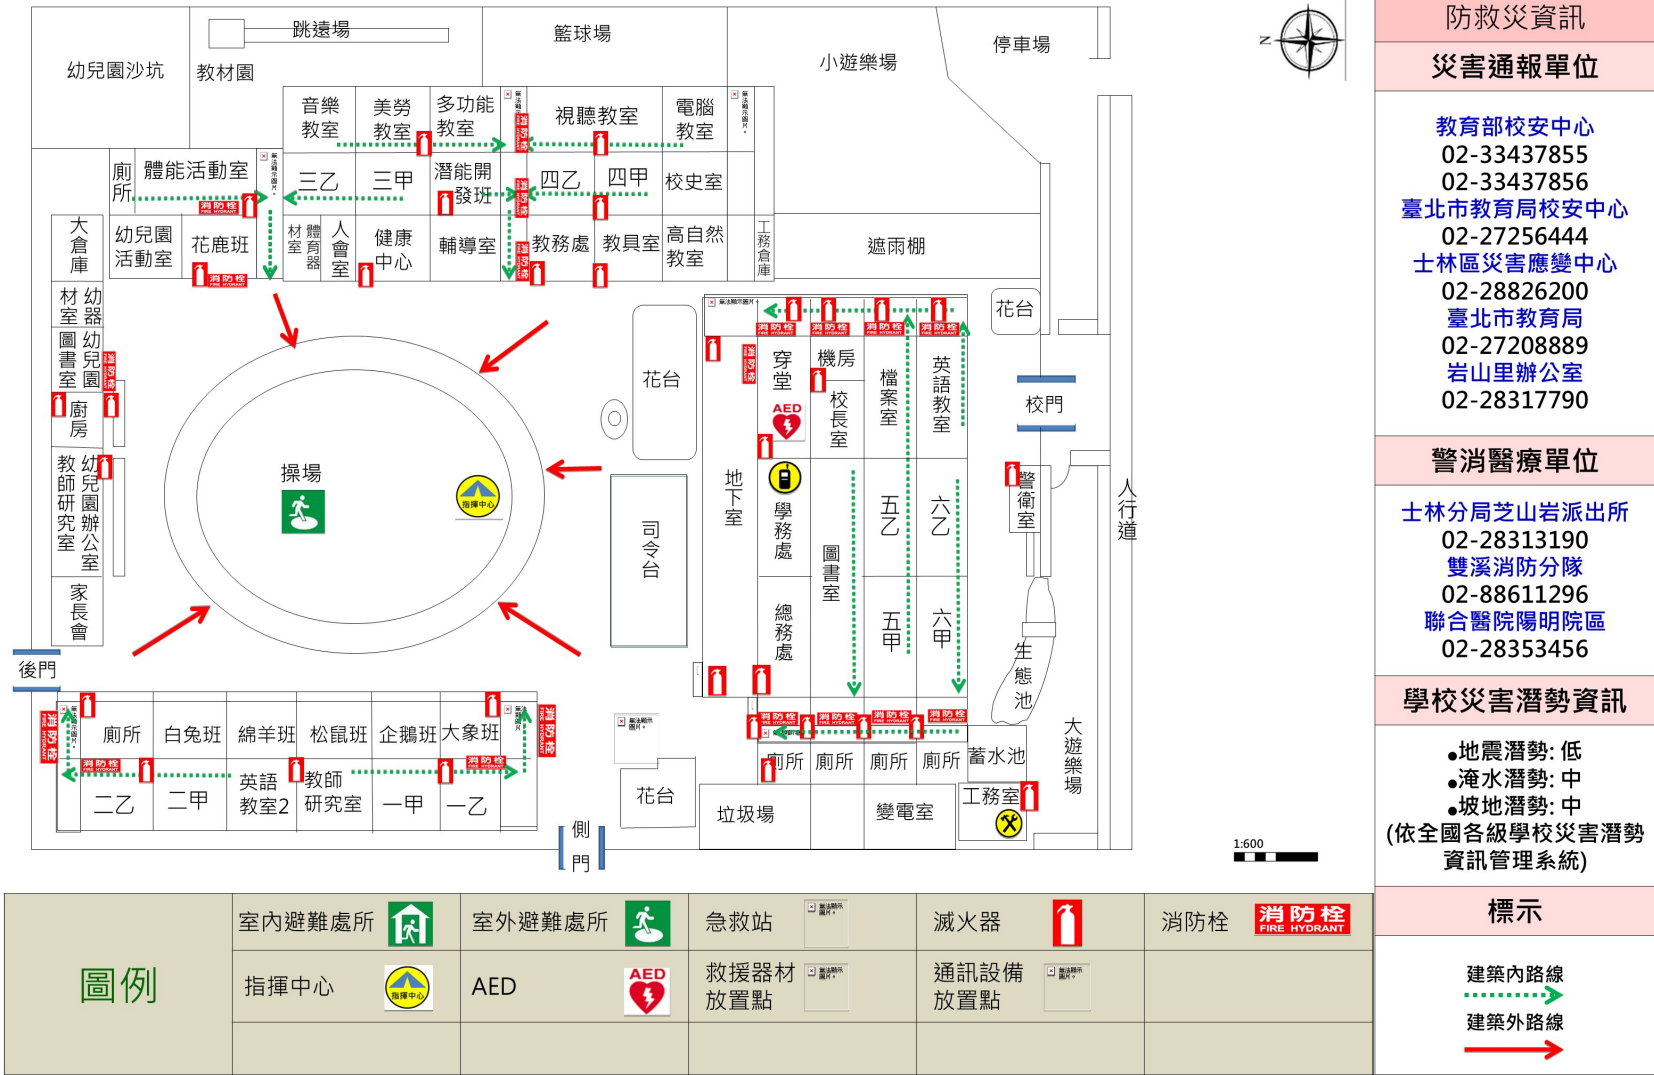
幼兒園沙坑
教材園
跳遠場
籃球場
小遊樂場
停車場
N

音樂教室
美勞教室
多功能教室
視聽教室
電腦教室
廁所
體能活動室
三乙
三甲
潛能開發班
四乙
四甲
校史室
大倉庫
幼兒園活動室
花鹿班
材室
體育器
人會室
健康中心
輔導室
教務處
教具室
高自然教室
工務倉庫
遮雨棚
材室
幼器
圖書室
幼兒園
廚房
教師研究室
幼兒園辦公室
家長會
操場
指揮中心
花台
司令台
穿堂
機房
校長室
檔案室
英語教室
AED
學務處
地下室
圖書室
五乙
六乙
總務處
五甲
六甲
花台
校門
警衛室
人行道
生態池
大遊樂場
後門
廁所
白兔班
綿羊班
松鼠班
企鵝班
大象班
二乙
二甲
英語教室2
教師研究室
一甲
一乙
花台
側門
廁所
廁所
廁所
廁所
蓄水池
垃圾場
變電室
工務室
消防栓 FIRE HYDRANT
1:600

防救災資訊
災害通報單位
教育部校安中心
02-33437855
02-33437856
臺北市教育局校安中心
02-27256444
士林區災害應變中心
02-28826200
臺北市教育局
02-27208889
岩山里辦公室
02-28317790
警消醫療單位
士林分局芝山岩派出所
02-28313190
雙溪消防分隊
02-88611296
聯合醫院陽明院區
02-28353456
學校災害潛勢資訊
•地震潛勢: 低
•淹水潛勢: 中
•坡地潛勢: 中
(依全國各級學校災害潛勢資訊管理系統)
標示
建築內路線
建築外路線

圖例
室內避難處所
室外避難處所
急救站
滅火器
消防栓
消防栓 FIRE HYDRANT
指揮中心
AED
救援器材放置點
通訊設備放置點